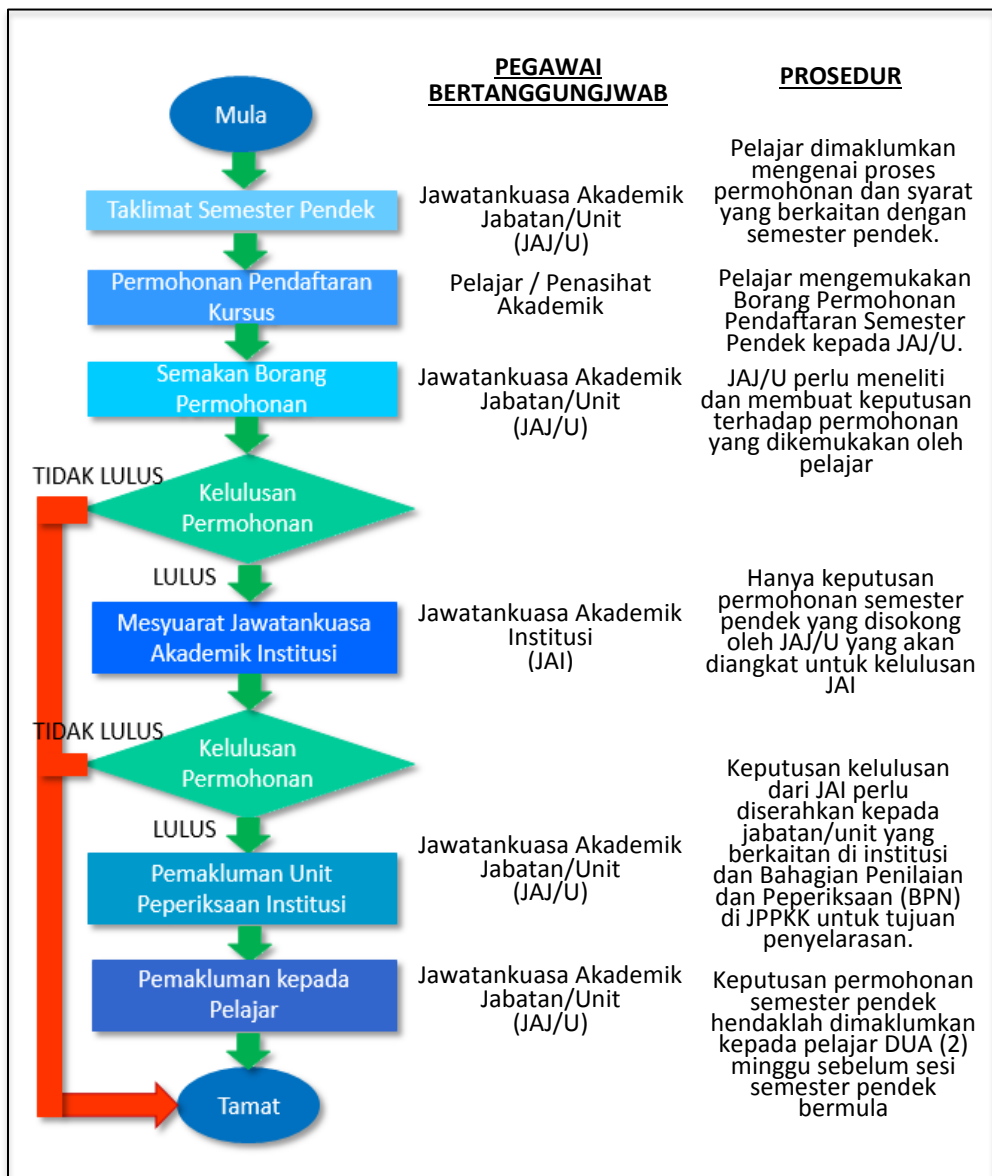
PEGAWAI BERTANGGUNGJWAB

PROSEDUR

Mula

Taklimat Semester Pendek

Jawatankuasa Akademik Jabatan/Unit (JAJ/U)

Pelajar dimaklumkan mengenai proses permohonan dan syarat yang berkaitan dengan semester pendek.

Permohonan Pendaftaran Kursus

Pelajar / Penasihat Akademik

Pelajar mengemukakan Borang Permohonan Pendaftaran Semester Pendek kepada JAJ/U.

Semakan Borang Permohonan

Jawatankuasa Akademik Jabatan/Unit (JAJ/U)

JAJ/U perlu meneliti dan membuat keputusan terhadap permohonan yang dikemukakan oleh pelajar

TIDAK LULUS

Kelulusan Permohonan

LULUS

Mesyuarat Jawatankuasa Akademik Institusi

Jawatankuasa Akademik Institusi (JAI)

Hanya keputusan permohonan semester pendek yang disokong oleh JAJ/U yang akan diangkat untuk kelulusan JAI

TIDAK LULUS

Kelulusan Permohonan

LULUS

Pemakluman Unit Peperiksaan Institusi

Jawatankuasa Akademik Jabatan/Unit (JAJ/U)

Keputusan kelulusan dari JAI perlu diserahkan kepada jabatan/unit yang berkaitan di institusi dan Bahagian Penilaian dan Peperiksaan (BPN) di JPPKK untuk tujuan penyelarasan.

Pemakluman kepada Pelajar

Jawatankuasa Akademik Jabatan/Unit (JAJ/U)

Keputusan permohonan semester pendek hendaklah dimaklumkan kepada pelajar DUA (2) minggu sebelum sesi semester pendek bermula

Tamat